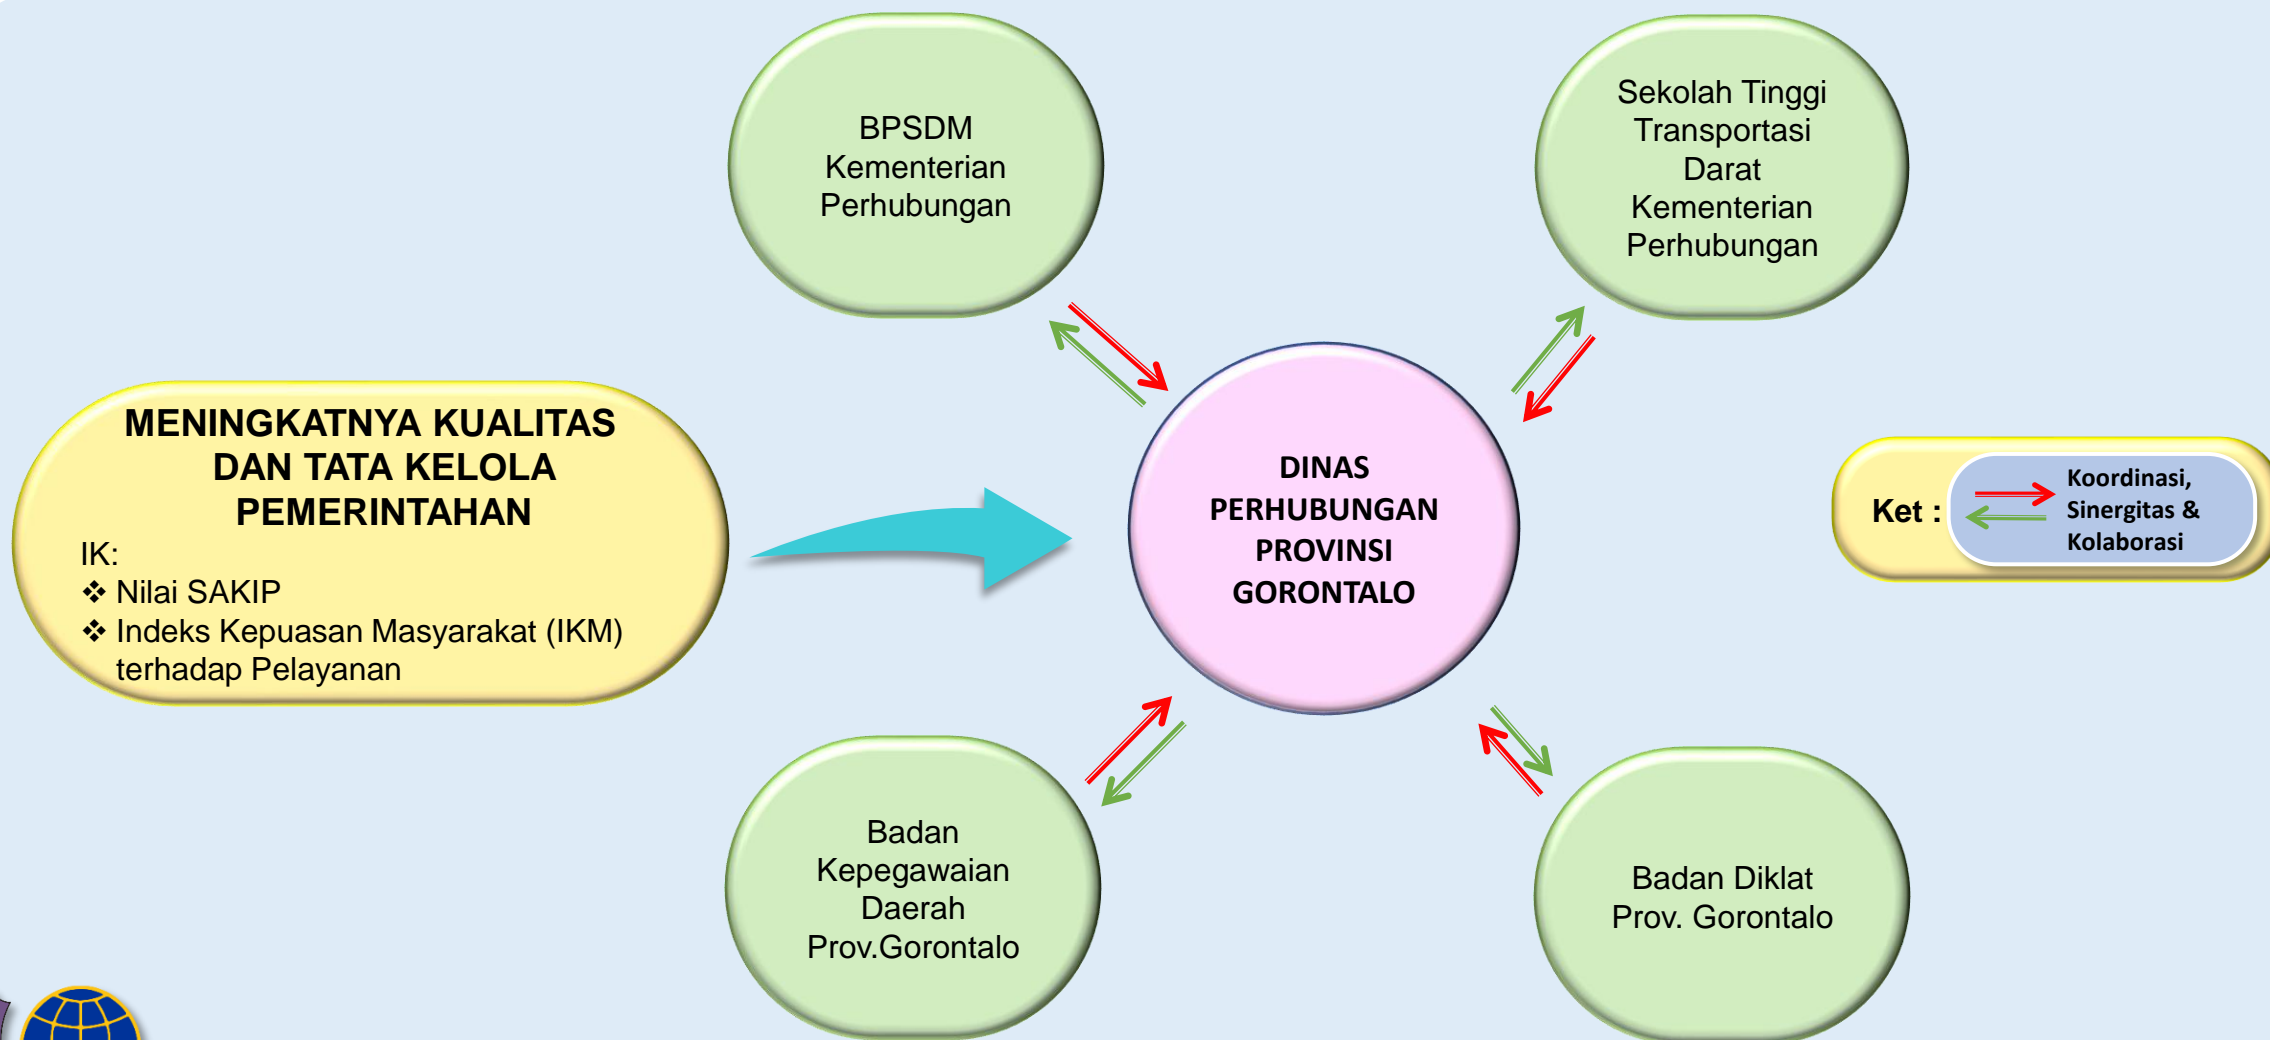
BPSDM Kementerian Perhubungan

Sekolah Tinggi Transportasi Darat Kementerian Perhubungan

MENINGKATNYA KUALITAS DAN TATA KELOLA PEMERINTAHAN
IK:
❖ Nilai SAKIP
❖ Indeks Kepuasan Masyarakat (IKM) terhadap Pelayanan

DINAS PERHUBUNGAN PROVINSI GORONTALO

Ket : Koordinasi, Sinergitas & Kolaborasi

Badan Kepegawaian Daerah Prov.Gorontalo

Badan Diklat Prov. Gorontalo